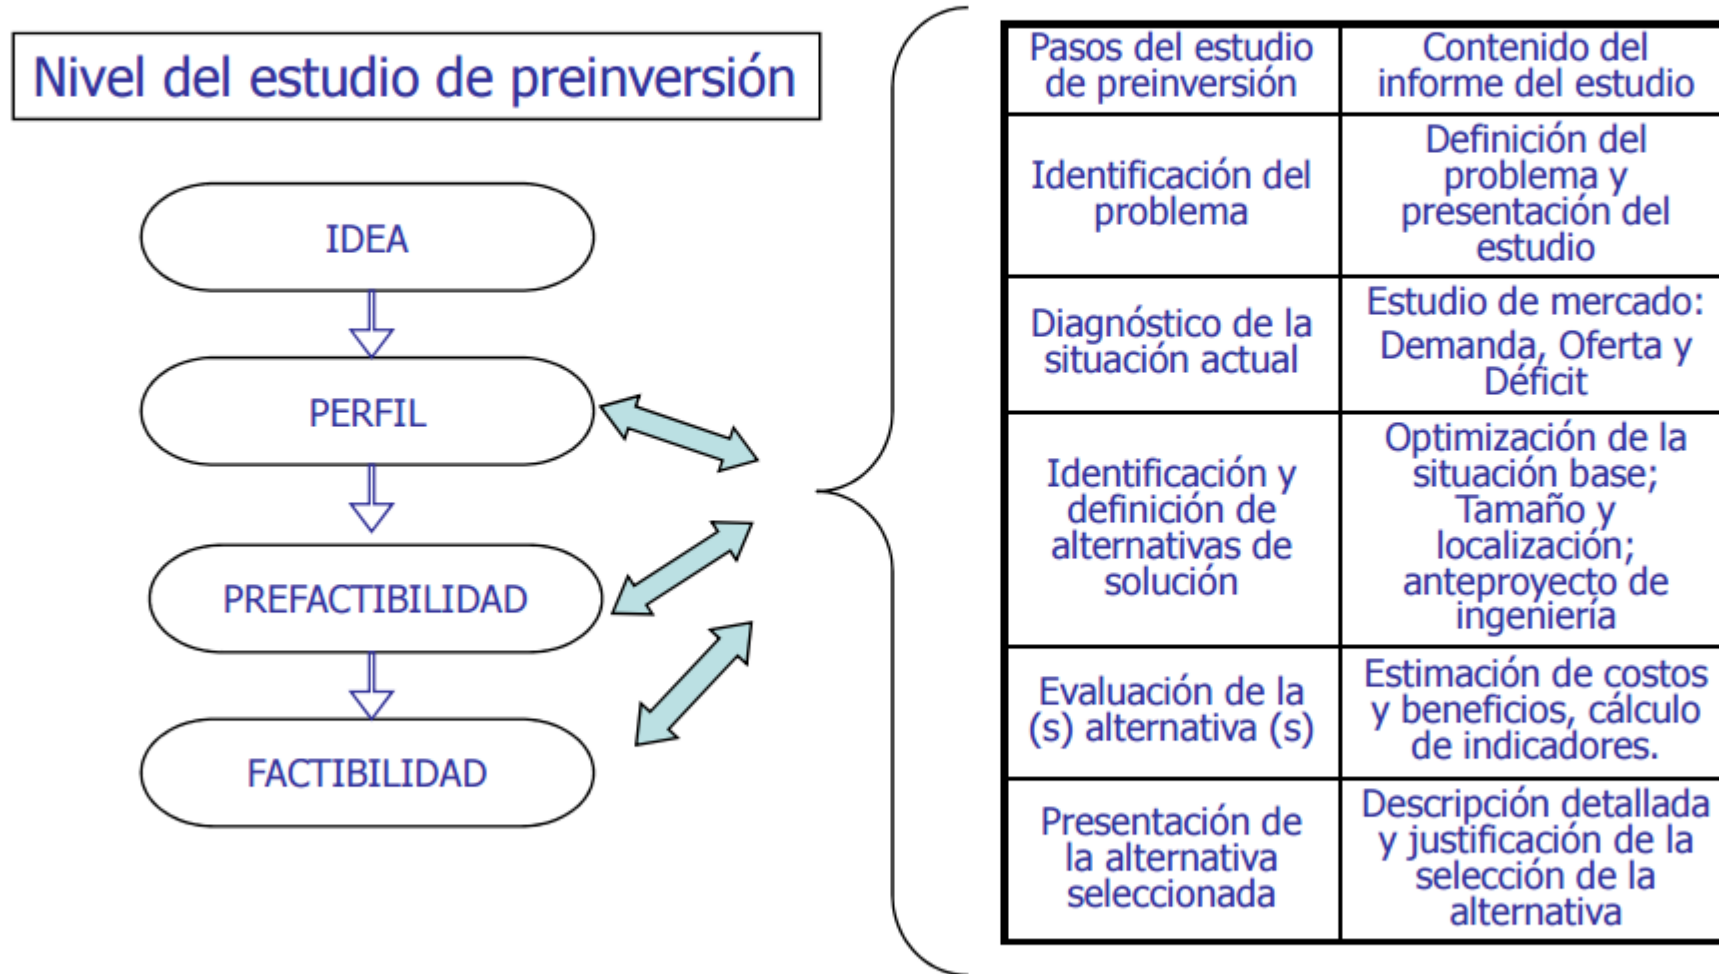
Nivel del estudio de preinversión

IDEA

PERFIL

PREFACTIBILIDAD

FACTIBILIDAD

| Pasos del estudio de preinversión | Contenido del informe del estudio |
|---|---|
| Identificación del problema | Definición del problema y presentación del estudio |
| Diagnóstico de la situación actual | Estudio de mercado: Demanda, Oferta y Déficit |
| Identificación y definición de alternativas de solución | Optimización de la situación base; Tamaño y localización; anteproyecto de ingeniería |
| Evaluación de la (s) alternativa (s) | Estimación de costos y beneficios, cálculo de indicadores. |
| Presentación de la alternativa seleccionada | Descripción detallada y justificación de la selección de la alternativa |